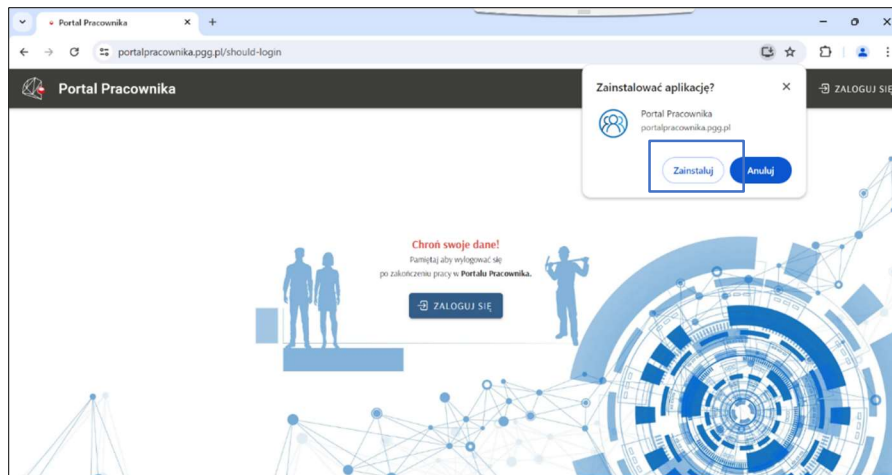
Portal Pracownika

portalpracownika.pgg.pl/should-login

Portal Pracownika

ZALOGUJ SIĘ

Zainstalować aplikację?

Portal Pracownika
portalpracownika.pgg.pl

Zainstaluj

Anuluj

Chroń swoje dane!
Pamiętaj aby wylogować się po zakończeniu pracy w **Portalu Pracownika.**

ZALOGUJ SIĘ